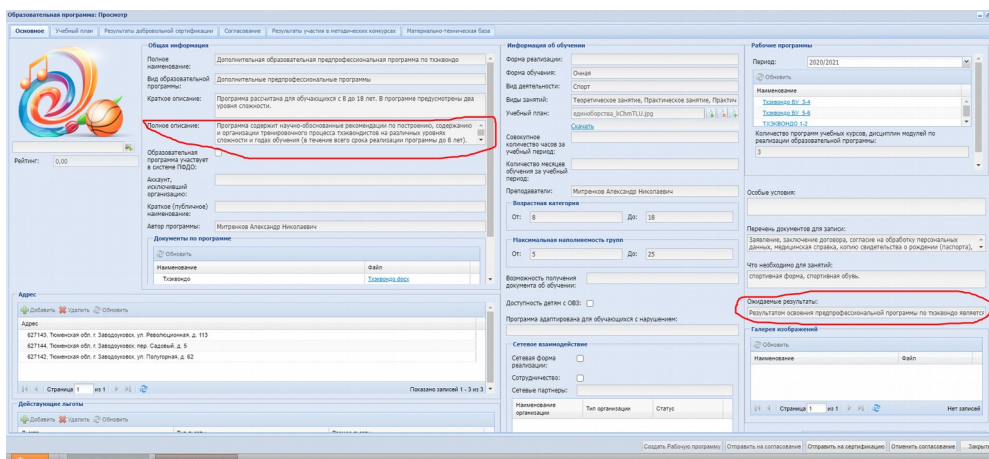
Образовательная программа: Просмотр

Основное | Учебный план | Результаты добровольной сертификации | Согласование | Результаты участия в методических конкурсах | Материально-техническая база

Рейтинг: 0,00

Общая информация

Полное наименование: Дополнительная образовательная предпрофессиональная программа по тхэквондо

Вид образовательной программы: Дополнительные предпрофессиональные программы

Краткое описание: Программа рассчитана для обучающихся с 8 до 18 лет. В программе предусмотрены два уровня сложности.

Полное описание: Программа содержит научно-обоснованные рекомендации по построению, содержанию и организации тренировочного процесса тхэквондистов на различных уровнях сложности и годах обучения (в течение всего срока реализации программы до 8 лет).

Образовательная программа участвует в системе ПФДО:

Аккаунт, исключивший организацию:

Краткое (публичное) наименование:

Автор программы: Митренков Александр Николаевич

Документы по программе

Обновить

| Наименование | Файл |
|---|---|
| Тхэквондо | Тхэквондо.docx |

Информация об обучении

Форма реализации:

Форма обучения: Очная

Вид деятельности: Спорт

Виды занятий: Теоретическое занятие, Практическое занятие, Практич

Учебный план: изображение_kChmTLU.jpg

Скачать

Совокупное количество часов за учебный период:

Количество месяцев обучения за учебный период:

Преподаватели: Митренков Александр Николаевич

Возрастная категория

От: 8 До: 18

Максимальная наполняемость групп

От: 5 До: 25

Возможность получения документа об обучении:

Доступность детям с ОВЗ:

Программа адаптирована для обучающихся с нарушением:

Сетевое взаимодействие

Сетевая форма реализации:

Сотрудничество:

Сетевые партнеры:

| Наименование организации | Тип организации | Статус |
|---|---|---|

Рабочие программы

Период: 2020/2021

Обновить

| Наименование |
|---|
| Тхэквондо БУ 3-4 |
| Тхэквондо БУ 5-6 |
| Тхэквондо 1-2 |

Количество программ учебных курсов, дисциплин модулей по реализации образовательной программы:

3

Особые условия:

Перечень документов для записи:

Заявление, заключение договора, согласие на обработку персональных данных, медицинская справка, копию свидетельства о рождении (паспорта),

Что необходимо для занятий:

спортивная форма, спортивная обувь.

Ожидаемые результаты:

Результатом освоения предпрофессиональной программы по тхэквондо является

Галерея изображений

Обновить

| Наименование | Файл |
|---|---|

Страница 1 из 1

Нет записей

Адрес

Добавить | Удалить | Обновить

| Адрес |
|---|
| 627143, Тюменская обл. г. Заводоуковск. ул. Революционная, д. 113 |
| 627144, Тюменская обл. г. Заводоуковск. пер. Садовый, д. 5 |
| 627142, Тюменская обл. г. Заводоуковск. ул. Полуторная, д. 62 |

Страница 1 из 1

Показано записей 1 - 3 из 3

Действующие льготы

Добавить | Удалить | Обновить

Создать Рабочую программу | Отправить на согласование | Отправить на сертификацию | Отменить согласование | Закрыть